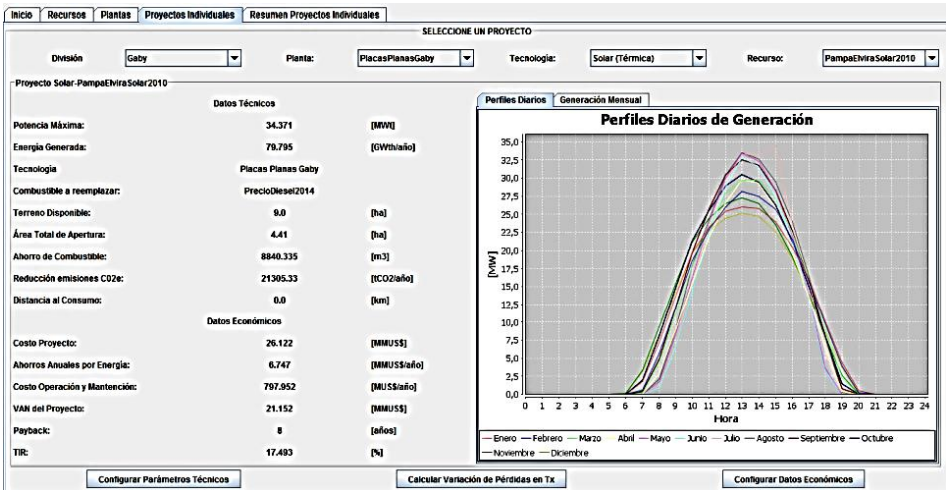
Inicio | Recursos | Plantas | Proyectos Individuales | Resumen Proyectos Individuales

SELECCIONE UN PROYECTO

División: Gaby
Planta: PlacasPlanasGaby
Tecnología: Solar (Térmica)
Recurso: PampaElviraSolar2010

Proyecto Solar-PampaElviraSolar2010

Datos Técnicos

| | | |
|---|---|---|
| Potencia Máxima: | 34.371 | [MWt] |
| Energía Generada: | 79.795 | [GWth/año] |
| Tecnologia | Placas Planas Gaby | |
| Combustible a reemplazar: | PrecioDiesel2014 | |
| Terreno Disponible: | 9.0 | [ha] |
| Área Total de Apertura: | 4.41 | [ha] |
| Ahorro de Combustible: | 8840.335 | [m3] |
| Reducción emisiones C02e: | 21305.33 | [tCO2/año] |
| Distancia al Consumo: | 0.0 | [km] |

Datos Económicos

| | | |
|---|---|---|
| Costo Proyecto: | 26.122 | [MMUS$] |
| Ahorros Anuales por Energía: | 6.747 | [MMUS$/año] |
| Costo Operación y Mantención: | 797.952 | [MUS$/año] |
| VAN del Proyecto: | 21.152 | [MMUS$] |
| Payback: | 8 | [años] |
| TIR: | 17.493 | [%] |

Perfiles Diarios | Generación Mensual

Perfiles Diarios de Generación

35,0 32,5 30,0 27,5 25,0 22,5 20,0 17,5 15,0 12,5 10,0 7,5 5,0 2,5 0,0

[MW]

0 1 2 3 4 5 6 7 8 9 10 11 12 13 14 15 16 17 18 19 20 21 22 23 24

Hora

Enero — Febrero — Marzo — Abril — Mayo — Junio — Julio — Agosto — Septiembre — Octubre — Noviembre — Diciembre

Configurar Parámetros Técnicos | Calcular Variación de Pérdidas en Tx | Configurar Datos Económicos